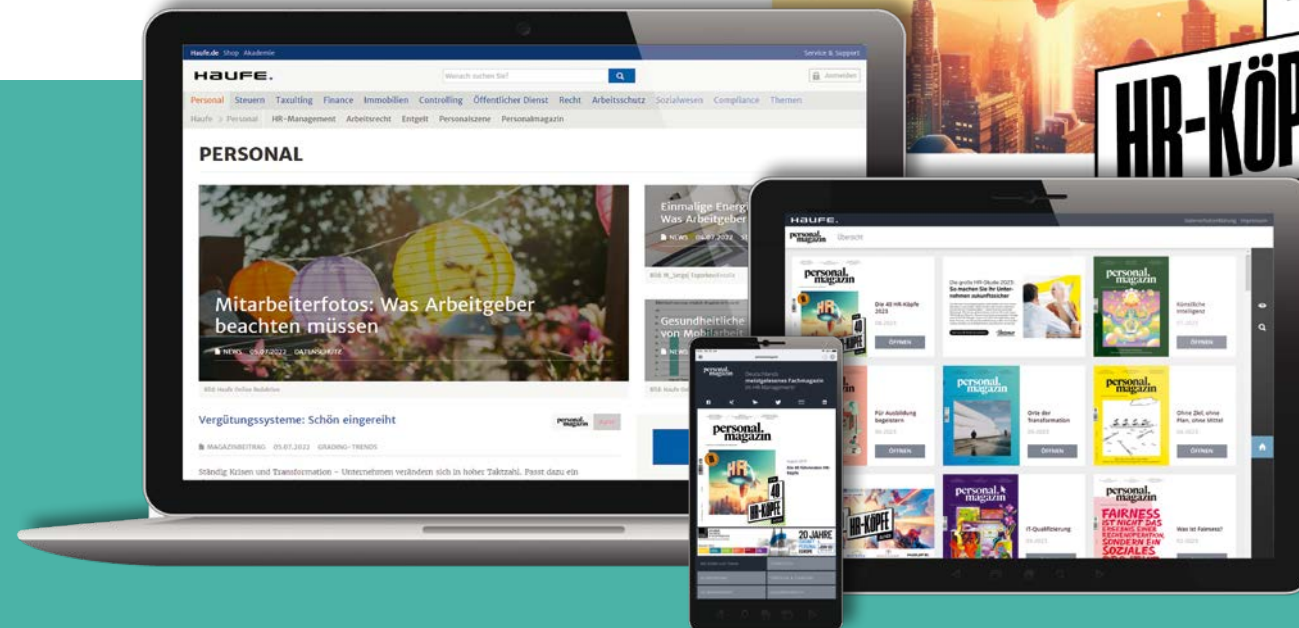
HR-KÖP

Haufe.de Shop Akademie

Service & Support

HAUFE.

Wonach suchen Sie?

Anmelden

Personal Steuern Taxulting Finance Immobilien Controlling Öffentlicher Dienst Recht Arbeitsschutz Sozialwesen Compliance Themen

Haufe > Personal HR-Management Arbeitsrecht Entgelt Personalszene Personalmagazin

PERSONAL

Mitarbeiterfotos: Was Arbeitgeber beachten müssen

NEWS 05.07.2022 DATENSCHUTZ

Einmalige Energ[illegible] Was Arbeitgeber

NEWS 05.07.2022

Gesundheitliche von Mobilarbeit

Vergütungssysteme: Schön eingereiht

personal magazin

MAGAZINBEITRAG 05.07.2022 GRADING-TRENDS

Ständig Krisen und Transformation – Unternehmen verändern sich in hoher Taktzahl. Passt dazu ein

HAUFE.

personal magazin Übersicht

personal magazin

Die 40 HR-Köpfe 2023

ÖFFNEN

Die große HR-Studie 2023: So machen Sie Ihr Unternehmen zukunftssicher

personal magazin

Künstliche Intelligenz

ÖFFNEN

Für Ausbildung begeistern

ÖFFNEN

personal magazin

Orte der Transformation

ÖFFNEN

personal magazin

Ohne Ziel, ohne Plan, ohne Mittel

ÖFFNEN

HR-KÖPFE

personal magazin

IT-Qualifizierung

personal magazin

FAIRNESS IST NICHT DAS ERGEBNIS EINER SOZIALES

Was ist Fairness?

personal magazin

Deutschlands meistgelesenes Fachmagazin im HR-Management

personal magazin

HR 40 HR-KÖPFE

20 JAHRE